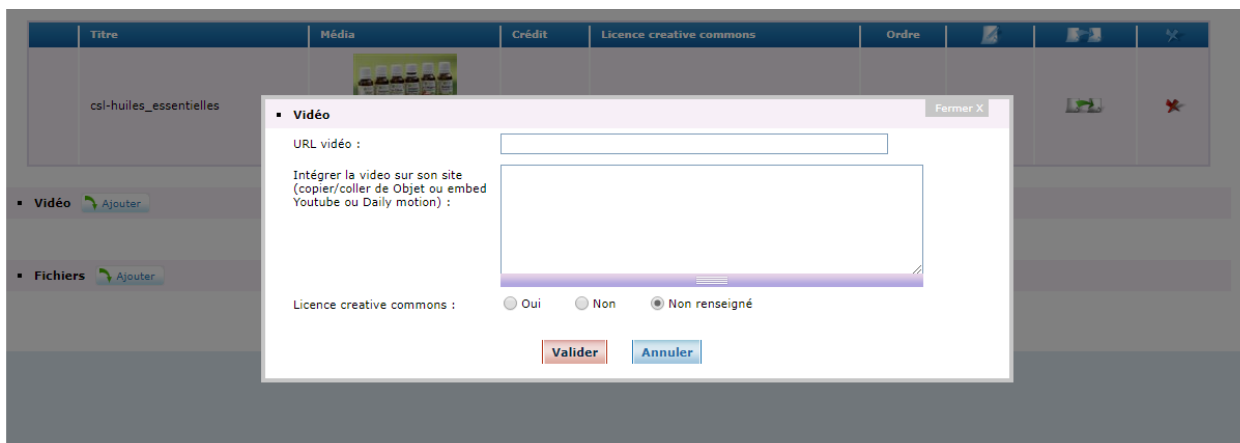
| Titre | Média | Crédit | Licence creative commons | Ordre | | | |
|---|---|---|---|---|---|---|---|
| csl-huiles_essentielles | | | | | | | |

Vidéo Ajouter

Fichiers Ajouter

Vidéo

Fermer X

URL vidéo :

Intégrer la video sur son site (copier/coller de Objet ou embed Youtube ou Daily motion) :

Licence creative commons : Oui Non Non renseigné

Valider Annuler